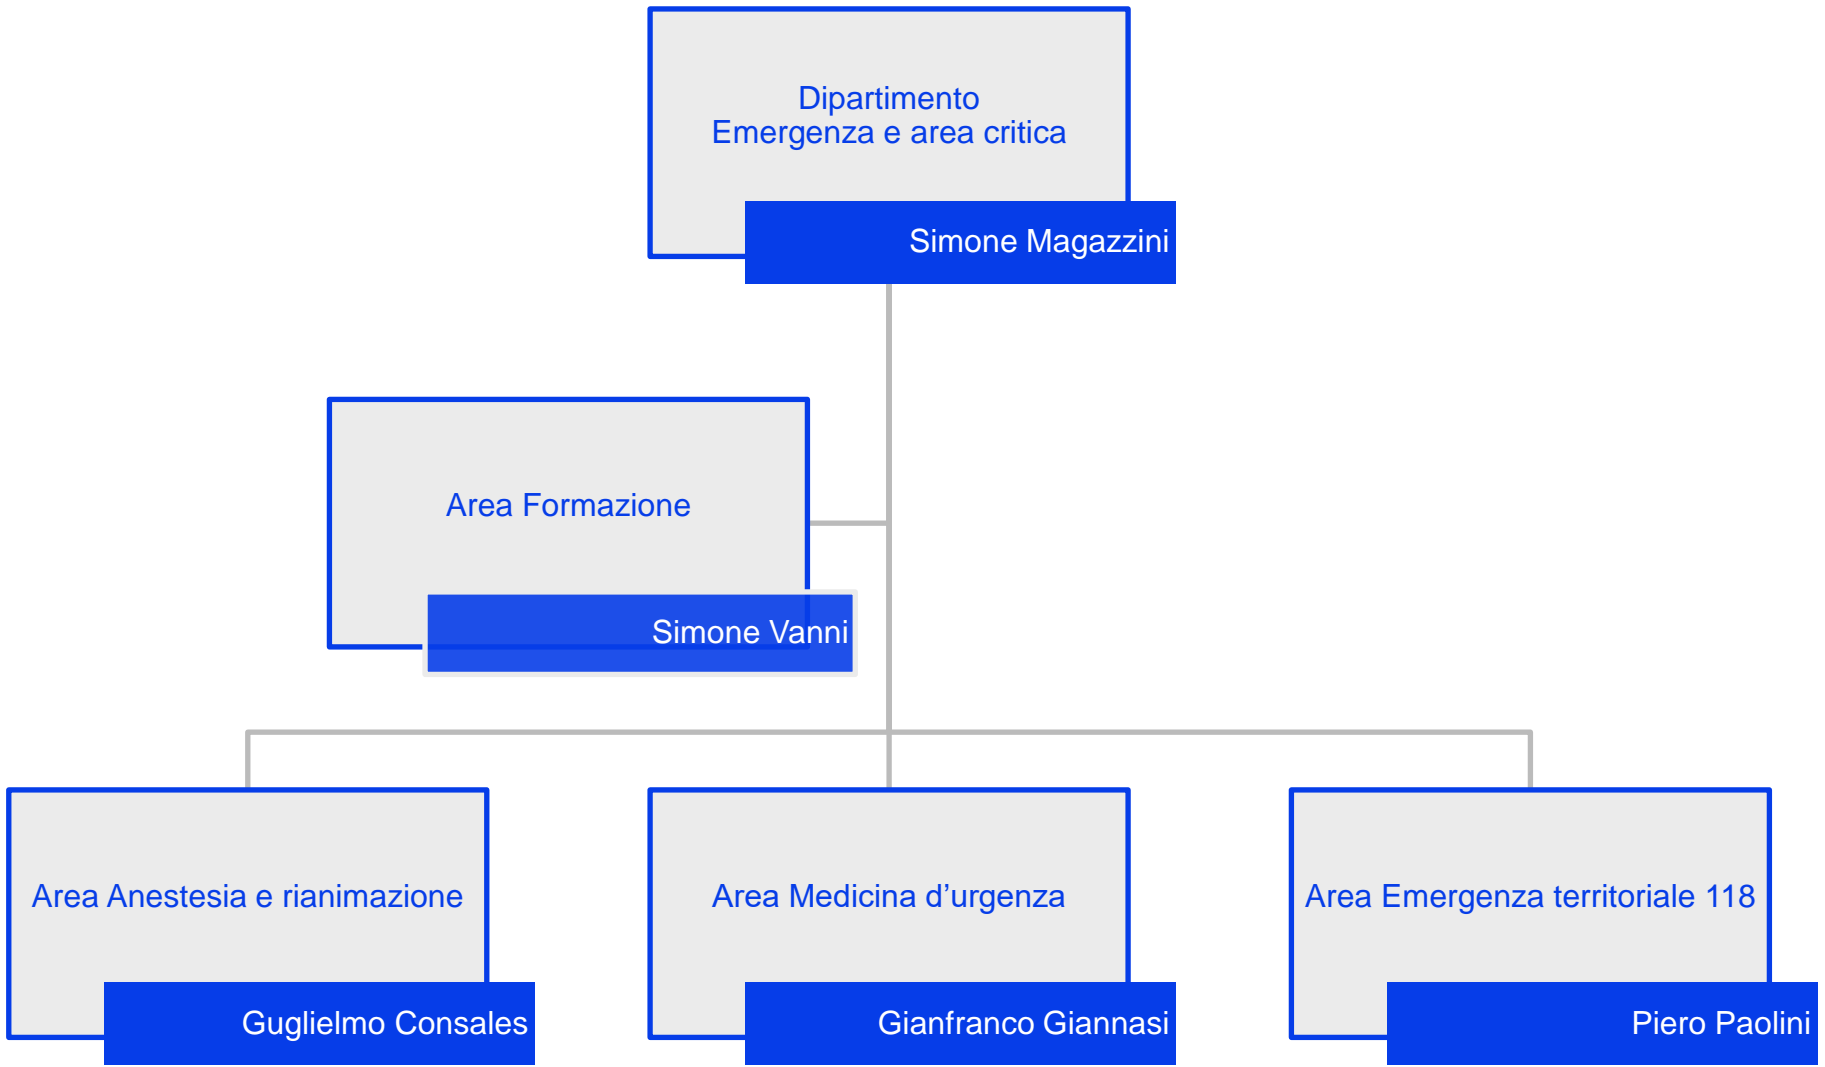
Dipartimento
Emergenza e area critica

Simone Magazzini

Area Formazione

Simone Vanni

Area Anestesia e rianimazione

Guglielmo Consales

Area Medicina d’urgenza

Gianfranco Giannasi

Area Emergenza territoriale 118

Piero Paolini